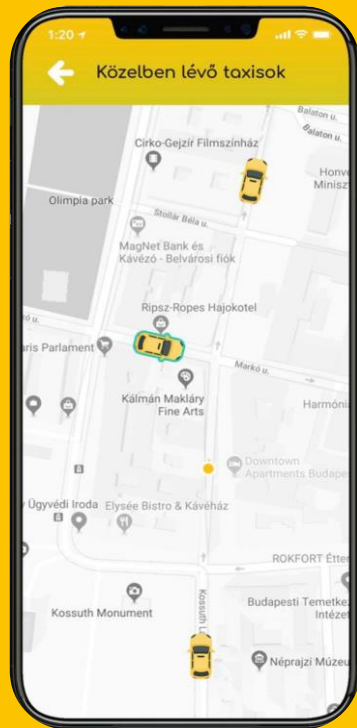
1:20

Közelben lévő taxisok

Balaton u.

Balaton u.

Cirko-Gejzír Filmszínház

Honv
Minisz

Olimpia park

Stollár Béla u.

MagNet Bank és Kávézó - Belvárosi fiók

Ripsz-Ropes Hajokotel

aris Parlament

Markó u.

Kálmán Makláry Fine Arts

Harmóni

Downtown Apartments Budape

Ügyvédi Iroda

Elysée Bistro & Kávéház

ROKFORT Étte

Kossuth Monument

Budapesti Temetke Intézet

Kossuth L

Néprajzi Múzeu